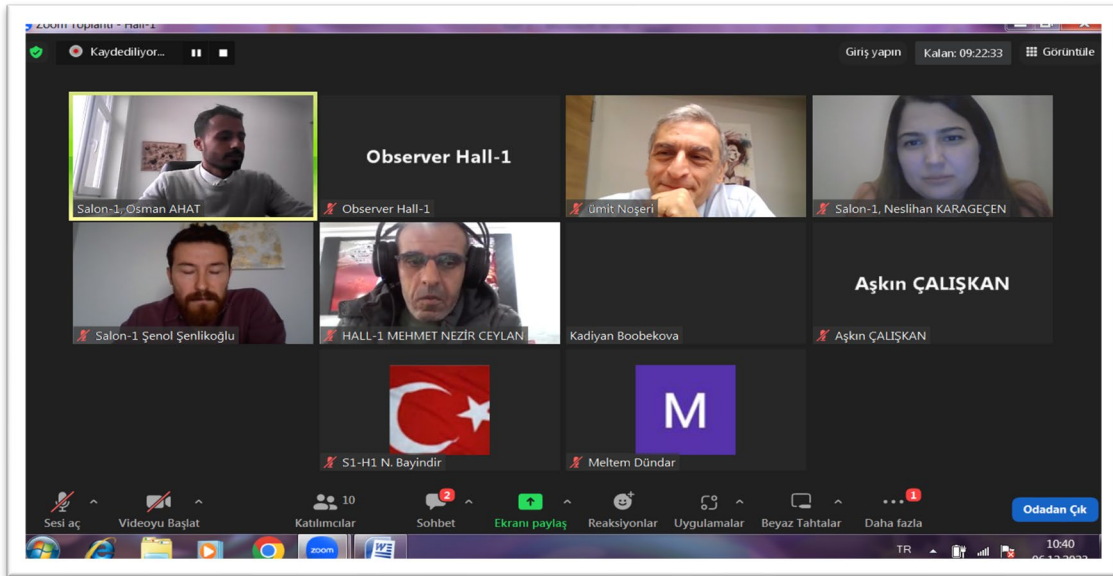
Zoom Toplantı - Hall-1

Kaydediliyor...

Giriş yapın

Kalan: 09:22:33

Görüntüle

Salon-1, Osman AHAT

Observer Hall-1

Observer Hall-1

ümit Noşeri

Salon-1, Neslihan KARAGEÇEN

Salon-1 Şenol Şenlikoğlu

HALL-1 MEHMET NEZİR CEYLAN

Kadiyan Boobekova

Aşkın ÇALIŞKAN

Aşkın ÇALIŞKAN

S1-H1 N. Bayindir

M

Meltem Dündar

Sesi aç

Videoyu Başlat

10

Katılımcılar

2

Sohbet

Ekranı paylaş

Reaksiyonlar

Uygulamalar

Beyaz Tahtalar

1

Daha fazla

Odadan Çık

zoom

TR

10:40

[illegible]